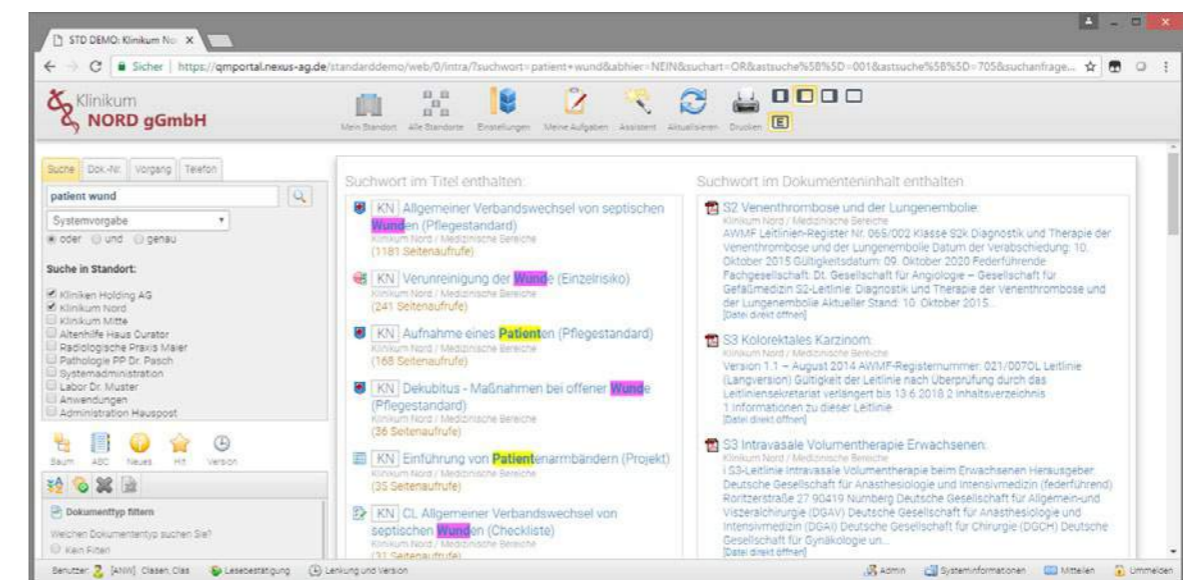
STD DEMO: Klinikum No ×

Sicher | https://qmportal.nexus-ag.de/standarddemo/web/0/intra/?suchwort=patient+wund&abhier=NEIN&suchart=OR&astsuche%5B%5D=001&astsuche%5B%5D=705&suchanfrage...

Klinikum NORD gGmbH

Mein Standort Alle Standorte Einstellungen Meine Aufgaben Assistent Aktualisieren Drucken E

Suche Dok.-Nr. Vorgang Telefon

patient wund

Systemvorgabe

oder und genau

Suche in Standort:

Kliniken Holding AG
Klinikum Nord
Klinikum Mitte
Altenhilfe Haus Curator
Radiologische Praxis Maier
Pathologie PP Dr. Pasch
Systemadministration
Labor Dr. Muster
Anwendungen
Administration Hauspost

Baum ABC Neues Hit Version

Dokumenttyp filtern

Welchen Dokumententyp suchen Sie?

Kein Filter

Suchwort im Titel enthalten:

KN Allgemeiner Verbandswechsel von septischen Wunden (Pflegestandard)
Klinikum Nord / Medizinische Bereiche
(1181 Seitenaufrufe)

KN Verunreinigung der Wunde (Einzelrisiko)
Klinikum Nord / Medizinische Bereiche
(241 Seitenaufrufe)

KN Aufnahme eines Patienten (Pflegestandard)
Klinikum Nord / Medizinische Bereiche
(168 Seitenaufrufe)

KN Dekubitus - Maßnahmen bei offener Wunde (Pflegestandard)
Klinikum Nord / Medizinische Bereiche
(36 Seitenaufrufe)

KN Einführung von Patientenarmbändern (Projekt)
Klinikum Nord / Medizinische Bereiche
(35 Seitenaufrufe)

KN CL Allgemeiner Verbandswechsel von septischen Wunden (Checkliste)
Klinikum Nord / Medizinische Bereiche
(31 Seitenaufrufe)

Suchwort im Dokumenteninhalt enthalten:

S2 Venenthrombose und der Lungenembolie:
Klinikum Nord / Medizinische Bereiche
AWMF Leitlinien-Register Nr. 065/002 Klasse S2k Diagnostik und Therapie der Venenthrombose und der Lungenembolie Datum der Verabschiedung: 10. Oktober 2015 Gültigkeitsdatum: 09. Oktober 2020 Federführende Fachgesellschaft: Dt. Gesellschaft für Angiologie – Gesellschaft für Gefäßmedizin S2-Leitlinie: Diagnostik und Therapie der Venenthrombose und der Lungenembolie Aktueller Stand: 10. Oktober 2015...
[Datei direkt öffnen]

S3 Kolorektales Karzinom:
Klinikum Nord / Medizinische Bereiche
Version 1.1 – August 2014 AWMF-Registernummer: 021/007OL Leitlinie (Langversion) Gültigkeit der Leitlinie nach Überprüfung durch das Leitliniensekretariat verlängert bis 13.6.2018 2 Inhaltsverzeichnis 1 Informationen zu dieser Leitlinie
[Datei direkt öffnen]

S3 Intravasale Volumentherapie Erwachsenen:
Klinikum Nord / Medizinische Bereiche
i S3-Leitlinie Intravasale Volumentherapie beim Erwachsenen Herausgeber Deutsche Gesellschaft für Anästhesiologie und Intensivmedizin (federführend) Roritzerstraße 27 90419 Nürnberg Deutsche Gesellschaft für Allgemein-und Viszeralchirurgie (DGAV) Deutsche Gesellschaft für Anästhesiologie und Intensivmedizin (DGAI) Deutsche Gesellschaft für Chirurgie (DGCH) Deutsche Gesellschaft für Gynäkologie un...
[Datei direkt öffnen]

Benutzer: [ANW] Clasen, Clas   Lesebestätigung   Lenkung und Version   Admin   Systeminformationen   Mitteilen   Ummelden